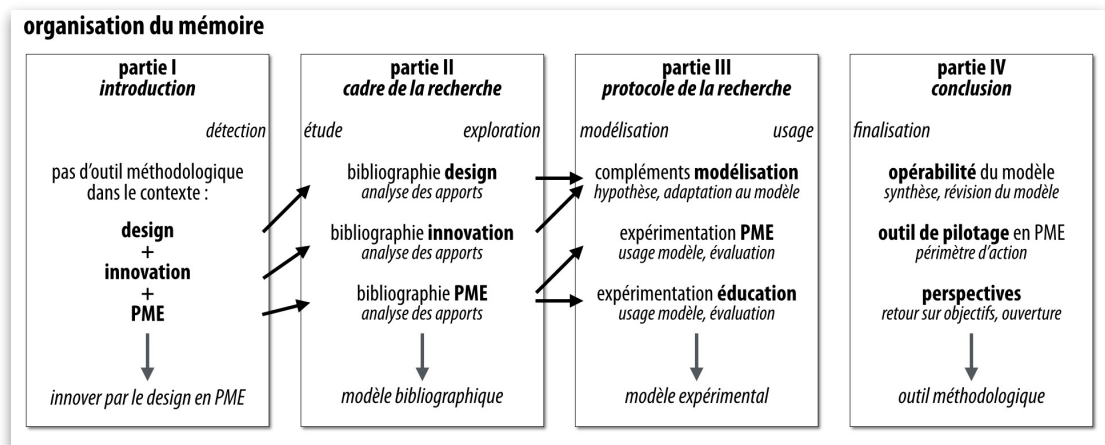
organisation du mémoire

partie I
introduction

détection

pas d'outil méthodologique dans le contexte :

design
+
innovation
+
PME

innover par le design en PME

partie II
cadre de la recherche

étude

exploration

bibliographie design
analyse des apports

bibliographie innovation
analyse des apports

bibliographie PME
analyse des apports

modèle bibliographique

partie III
protocole de la recherche

modélisation

usage

compléments modélisation
hypothèse, adaptation au modèle

expérimentation PME
usage modèle, évaluation

expérimentation éducation
usage modèle, évaluation

modèle expérimental

partie IV
conclusion

finalisation

opérabilité du modèle
synthèse, révision du modèle

outil de pilotage en PME
périmètre d'action

perspectives
retour sur objectifs, ouverture

outil méthodologique